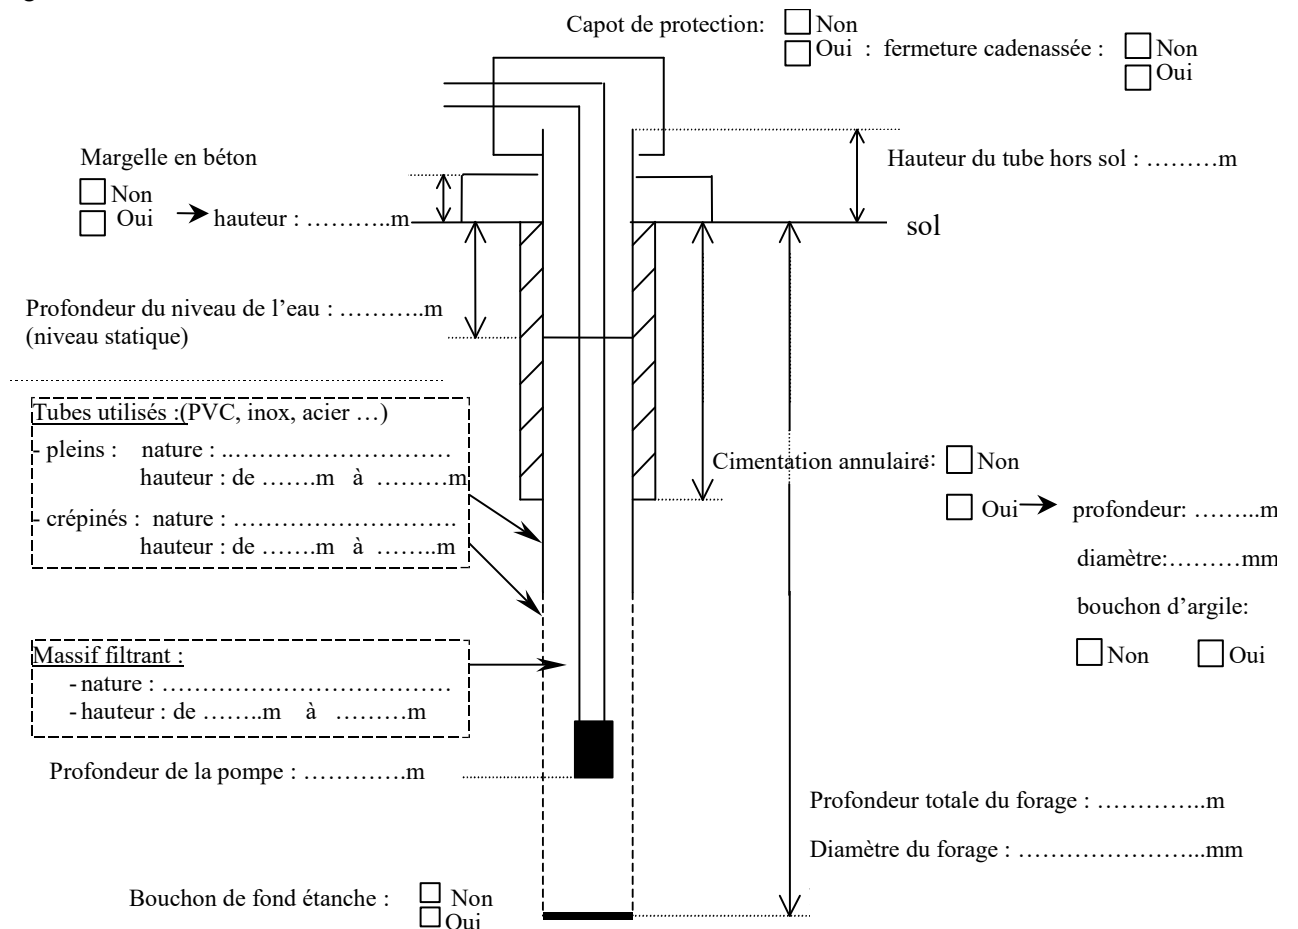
Capot de protection: ☐ Non
☐ Oui : fermeture cadenassée : ☐ Non
☐ Oui

Margelle en béton
☐ Non
☐ Oui → hauteur : ………..m

Hauteur du tube hors sol : ………m

sol

Profondeur du niveau de l'eau : ………..m
(niveau statique)

Tubes utilisés :(PVC, inox, acier …)
- pleins : nature : ………………………
hauteur : de …….m à ………m
- crépinés : nature : ……………………….
hauteur : de …….m à ……..m

Cimentation annulaire: ☐ Non
☐ Oui → profondeur: ……..m
diamètre:………mm
bouchon d'argile:
☐ Non ☐ Oui

Massif filtrant :
- nature : ………………………………
- hauteur : de ……..m à ………m

Profondeur de la pompe : …………m

Profondeur totale du forage : …………..m

Diamètre du forage : …………………...mm

Bouchon de fond étanche : ☐ Non
☐ Oui